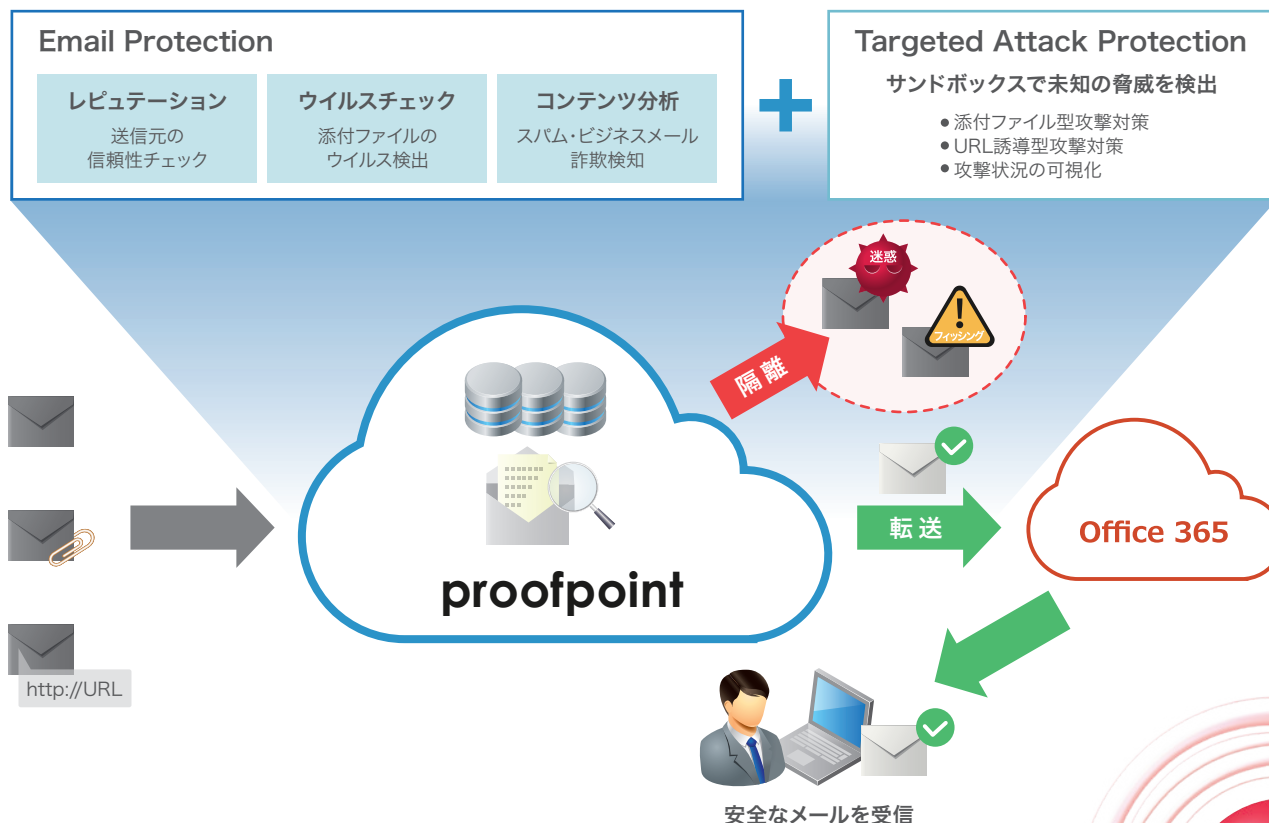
Email Protection

レピュテーション
送信元の
信頼性チェック

ウイルスチェック
添付ファイルの
ウイルス検出

コンテンツ分析
スパム･ビジネスメール
詐欺検知

Targeted Attack Protection
サンドボックスで未知の脅威を検出
● 添付ファイル型攻撃対策
● URL誘導型攻撃対策
● 攻撃状況の可視化

迷惑
フィッシング
隔離

http://URL

proofpoint

転送

Office 365

安全なメールを受信